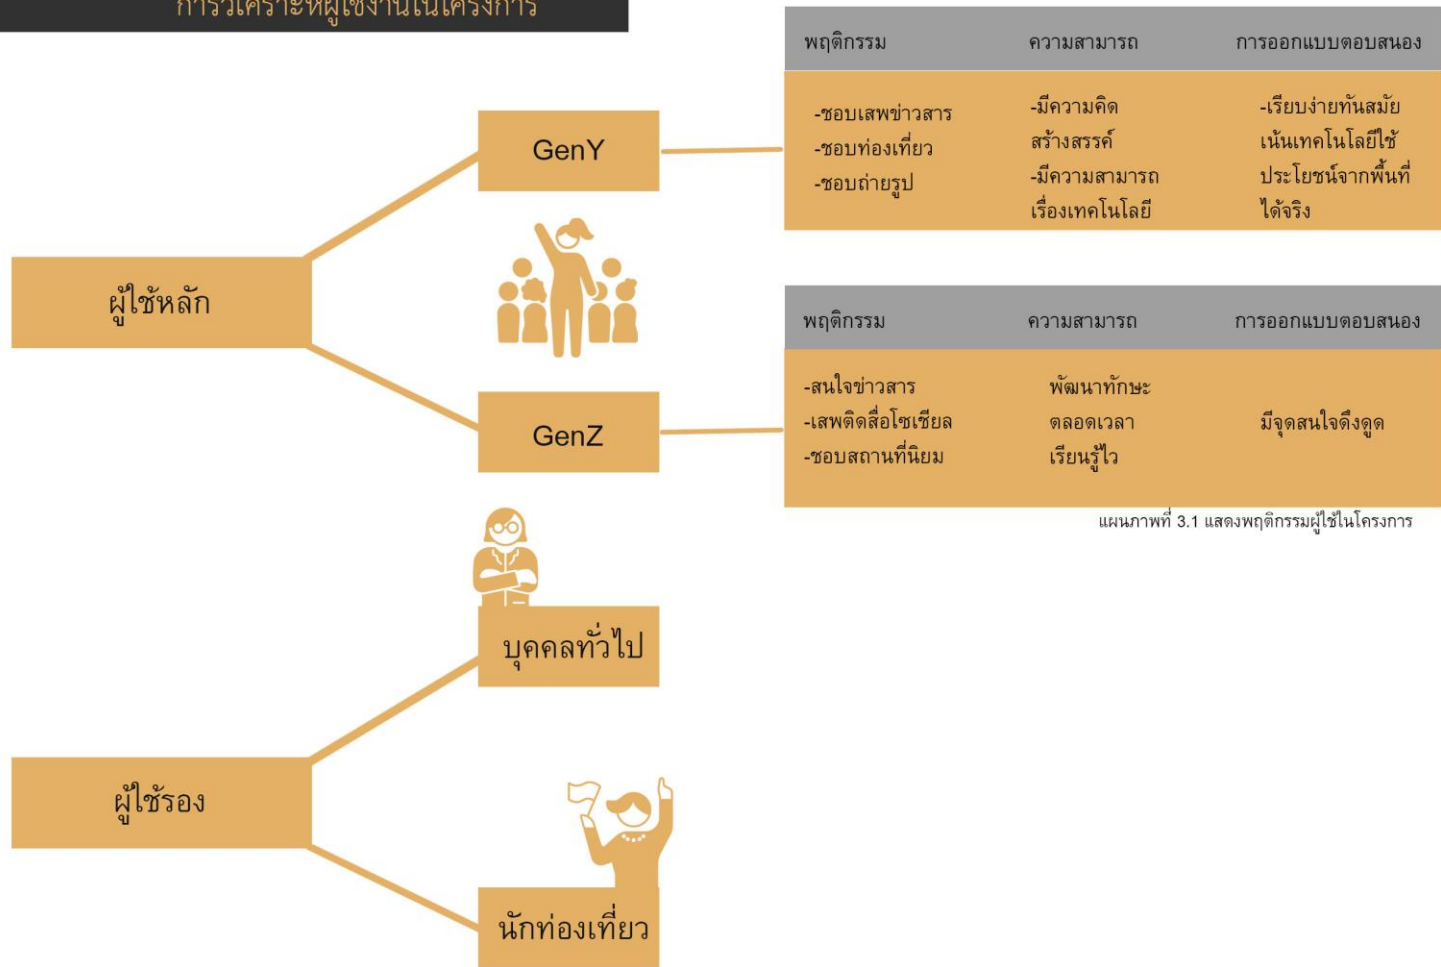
การวิเคราะห์ผู้ใช้งานในโครงการ

ผู้ใช้หลัก

GenY

GenZ

| พฤติกรรม | ความสามารถ | การออกแบบตอบสนอง |
|---|---|---|
| -ชอบเสพข่าวสาร -ชอบท่องเที่ยว -ชอบถ่ายรูป | -มีความคิดสร้างสรรค์ -มีความสามารถเรื่องเทคโนโลยี | -เรียบง่ายทันสมัย เน้นเทคโนโลยีใช้ประโยชน์จากพื้นที่ได้จริง |

| พฤติกรรม | ความสามารถ | การออกแบบตอบสนอง |
|---|---|---|
| -สนใจข่าวสาร -เสพติดสื่อโซเชียล -ชอบสถานที่นิยม | พัฒนาทักษะ ตลอดเวลา เรียนรู้ไว | มีจุดสนใจดึงดูด |

แผนภาพที่ 3.1 แสดงพฤติกรรมผู้ใช้ในโครงการ

ผู้ใช้รอง

บุคคลทั่วไป

นักท่องเที่ยว